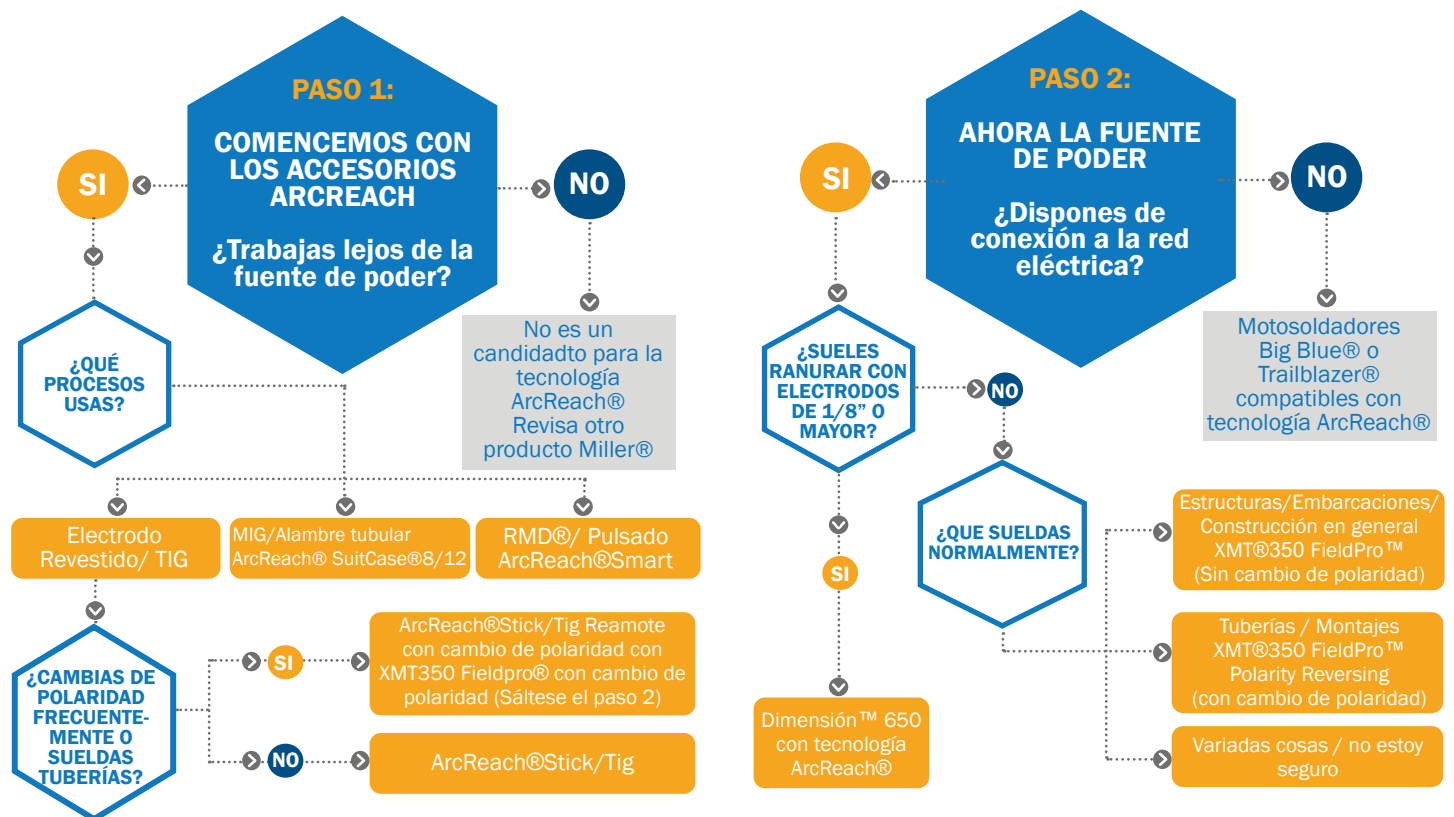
PASO 1:

COMENCEMOS CON LOS ACCESORIOS ARCREACH

¿Trabajas lejos de la fuente de poder?

SI

NO

No es un candidadto para la tecnología ArcReach® Revisa otro producto Miller®

¿QUÉ PROCESOS USAS?

Electrodo Revestido/ TIG

MIG/Alambre tubular ArcReach® SuitCase®8/12

RMD®/ Pulsado ArcReach®Smart

¿CAMBIAS DE POLARIDAD FRECUENTEMENTE O SUELDAS TUBERÍAS?

SI

ArcReach®Stick/Tig Reamote con cambio de polaridad con XMT350 Fieldpro® con cambio de polaridad (Sáltese el paso 2)

NO

ArcReach®Stick/Tig

PASO 2:

AHORA LA FUENTE DE PODER

¿Dispones de conexión a la red eléctrica?

SI

NO

Motosoldadores Big Blue® o Trailblazer® compatibles con tecnología ArcReach®

¿SUELES RANURAR CON ELECTRODOS DE 1/8" O MAYOR?

NO

SI

Dimensión™ 650 con tecnología ArcReach®

¿QUE SUELDAS NORMALMENTE?

Estructuras/Embarcaciones/ Construcción en general XMT®350 FieldPro™ (Sin cambio de polaridad)

Tuberías / Montajes XMT®350 FieldPro™ Polarity Reversing (con cambio de polaridad)

Variadas cosas / no estoy seguro